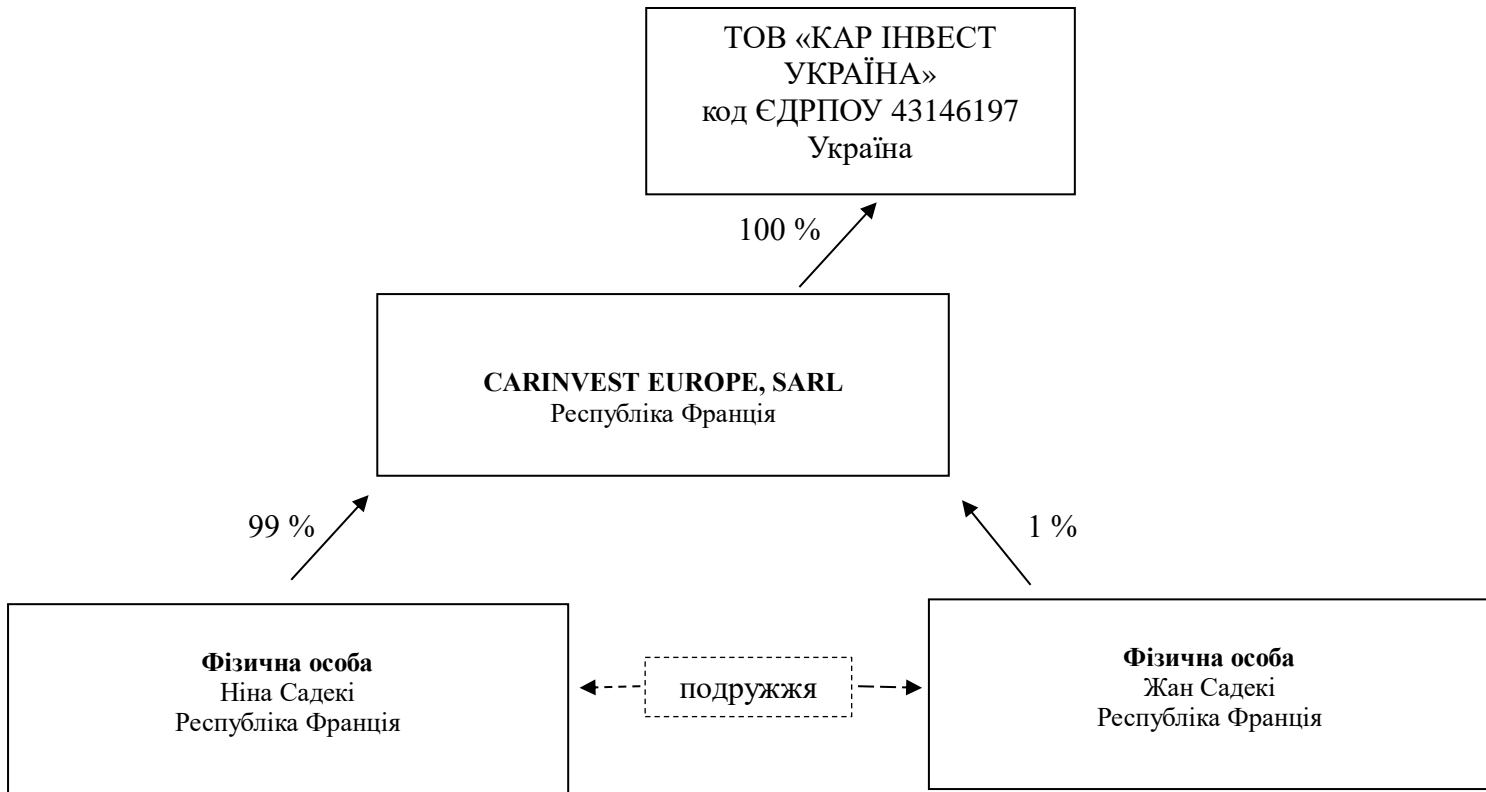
ТОВ «КАР ІНВЕСТ УКРАЇНА»
код ЄДРПОУ 43146197
Україна

100 %

**CARINVEST EUROPE, SARL**
Республіка Франція

99 %

1 %

**Фізична особа**
Ніна Садекі
Республіка Франція

подружжя

**Фізична особа**
Жан Садекі
Республіка Франція